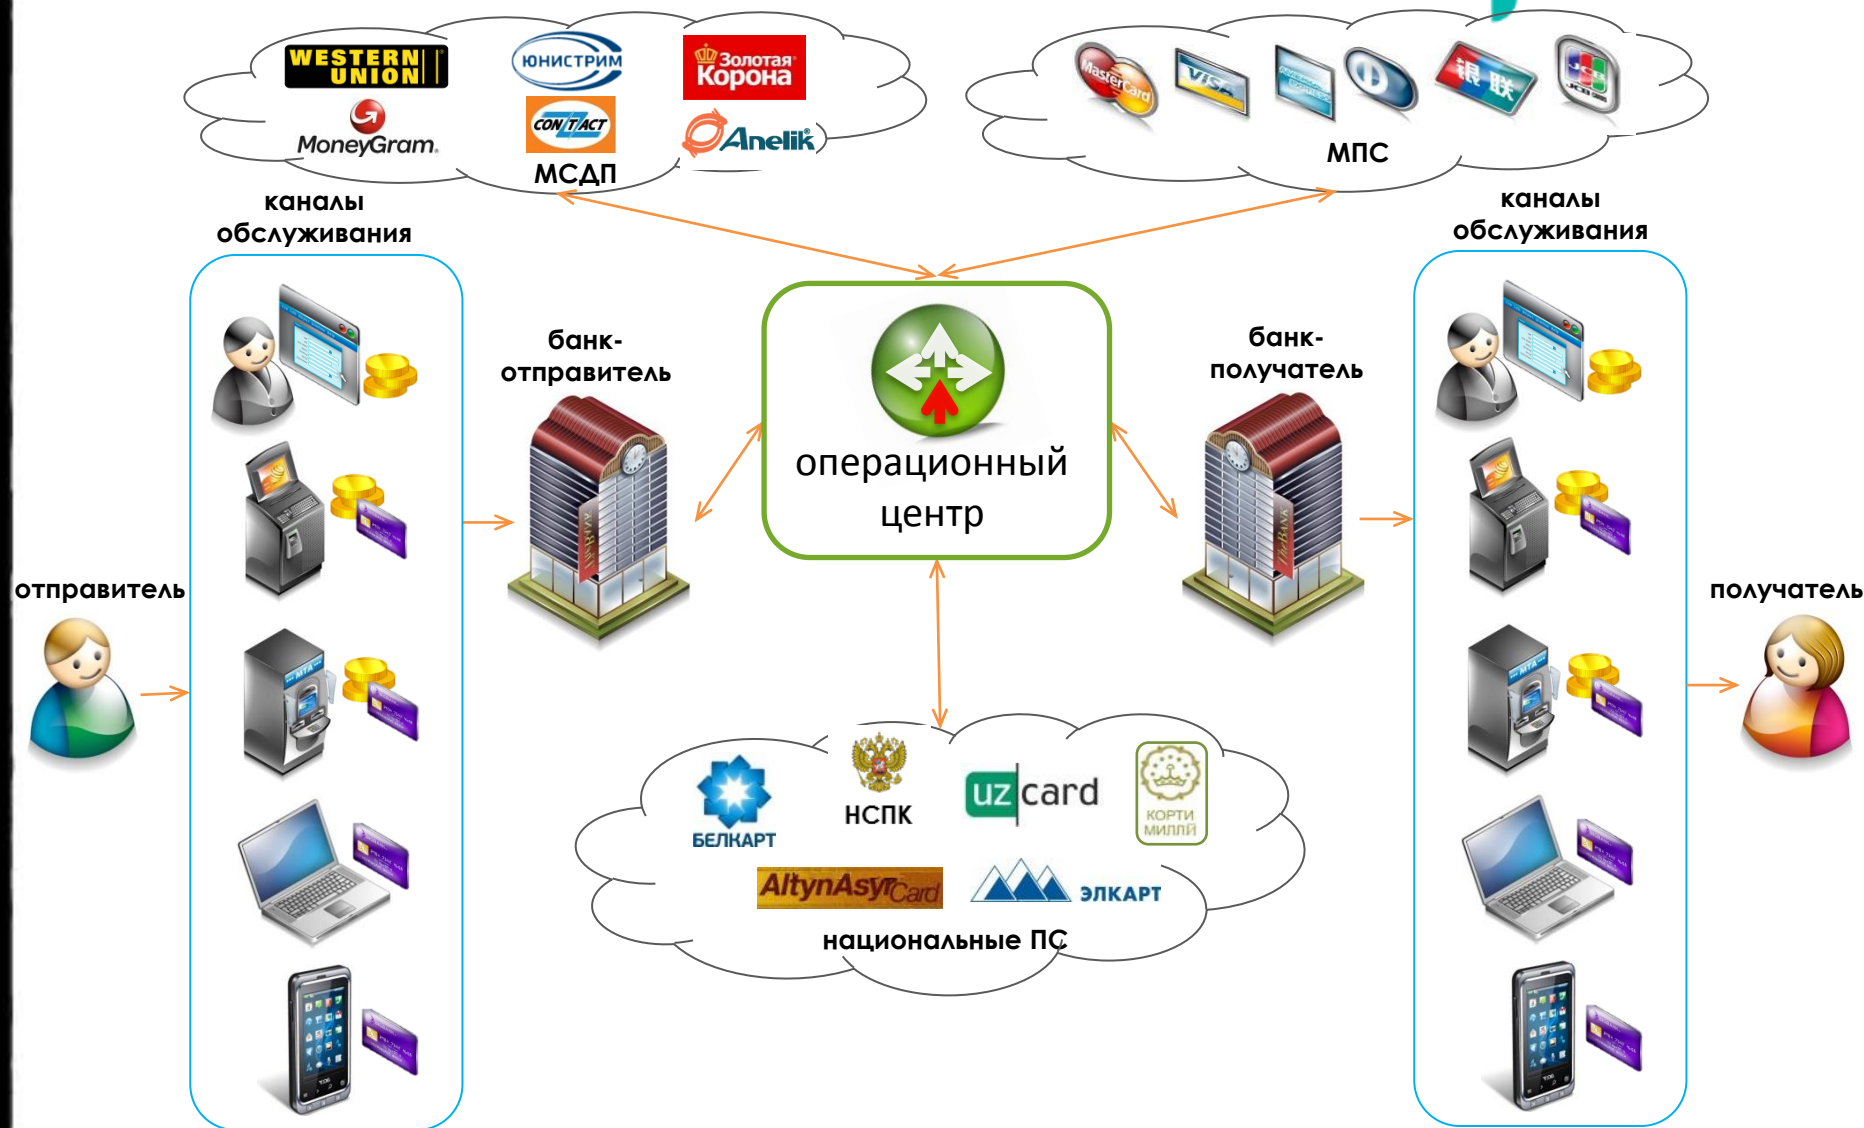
WESTERN UNION
ЮНИСТРИМ
Золотая Корона
MoneyGram.
CONTACT
Anelik
МСДП

MasterCard
VISA
银联
JCB
МПС

каналы обслуживания

каналы обслуживания

банк-отправитель

операционный центр

банк-получатель

отправитель

получатель

БЕЛКАРТ
НСПК
uzcard
КОРТИ МИЛЛӢ
AltynAsyr Card
ЭЛКАРТ
национальные ПС